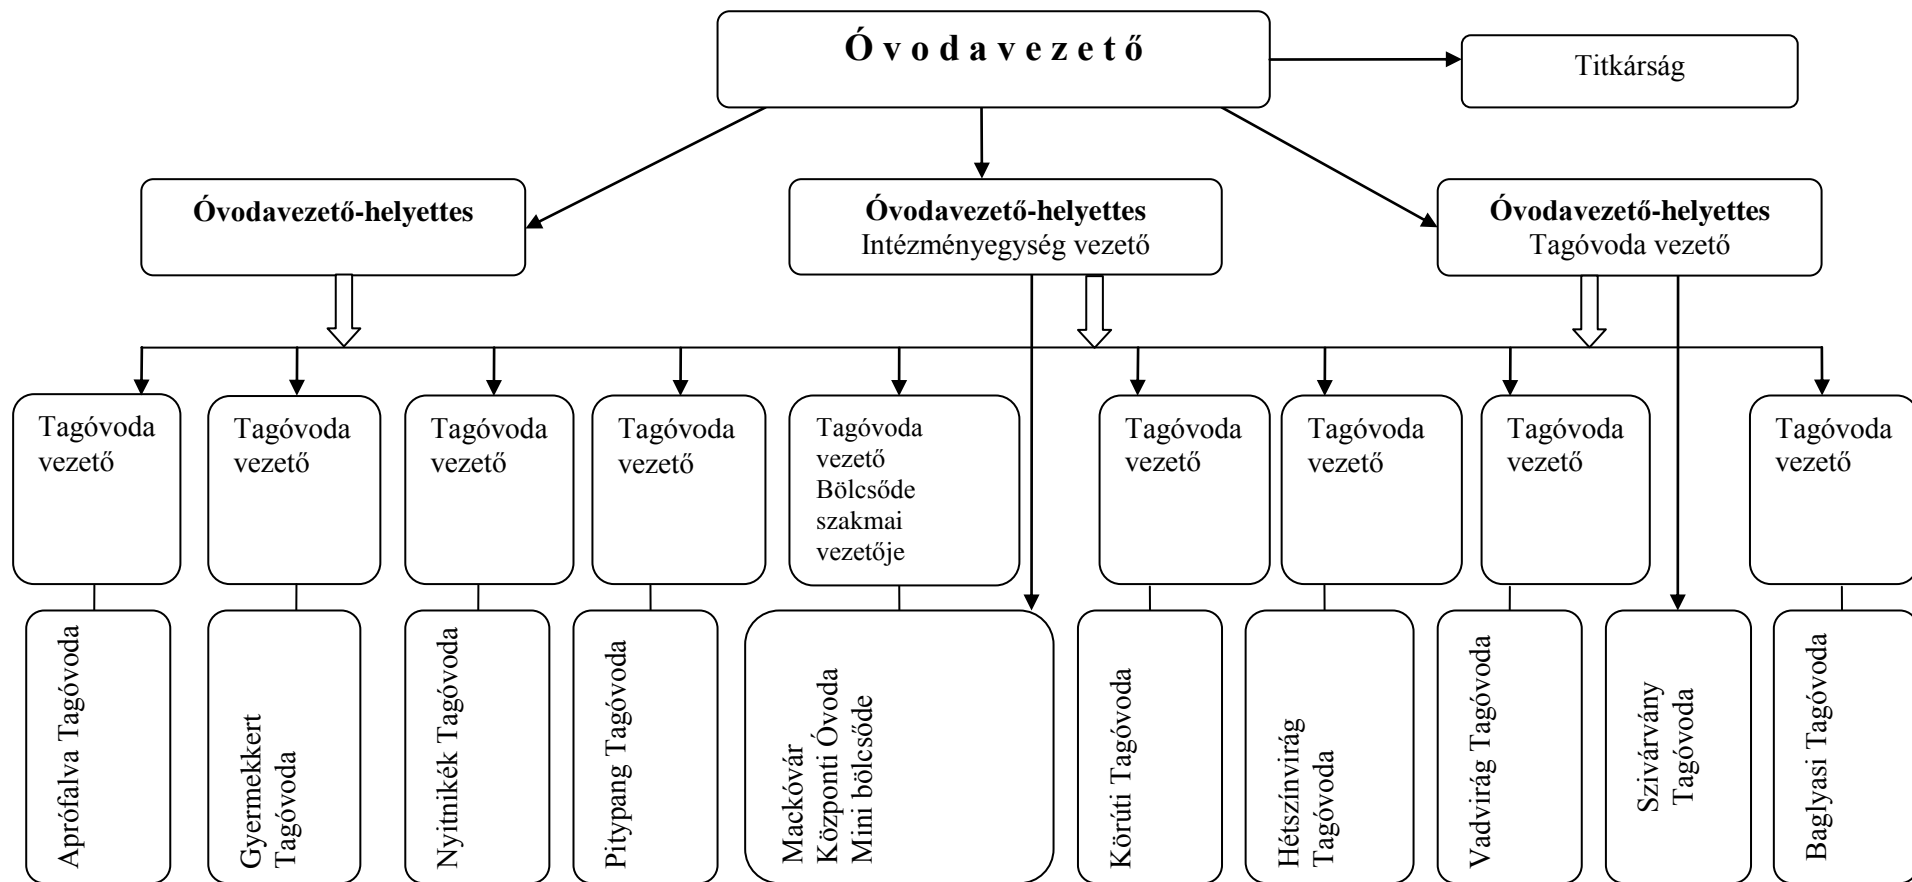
Ó v o d a v e z e t ő

Titkárság

Óvodavezető-helyettes

Óvodavezető-helyettes
Intézményegység vezető

Óvodavezető-helyettes
Tagóvoda vezető

Tagóvoda vezető

Tagóvoda vezető

Tagóvoda vezető

Tagóvoda vezető

Tagóvoda vezető
Bölcsőde szakmai vezetője

Tagóvoda vezető

Tagóvoda vezető

Tagóvoda vezető

Tagóvoda vezető

Aprófalva Tagóvoda

Gyermekkert Tagóvoda

Nyitnikék Tagóvoda

Pitypang Tagóvoda

Mackóvár
Központi Óvoda
Mini bölcsőde

Körúti Tagóvoda

Hétszínvirág Tagóvoda

Vadvirág Tagóvoda

Szivárvány Tagóvoda

Baglyasi Tagóvoda